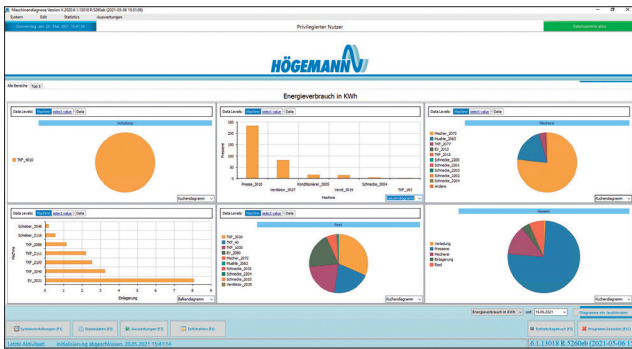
Maschinendiagnose Version V.2020.6.1.13018.R.5260eb (2021-05-06 15:01:08)

System Edit Statistics Auswertungen

Donnerstag, den 20. Mai 2021 15:41:14

Privilegierter Nutzer

Datenserver aktiv

HÖGEMANN

Alle Bereiche Top 5

Energieverbrauch in KWh

Data Levels: Machine select value Date

Verladung

TNP_9020

Kuchendiagramm

Data Levels: Machine select value Date

Prozent

Presse_2010 Verdichter_3037 Konditionierer_2005 Hartl_2018 Schneidie_2004 TNP_363

Machine

Data Levels: Machine select value Date

Maschine

Machine_2070
Mueller_2063
TNP_2077
EV_2002
TNP_2010
Schneidie_2005
Schneidie_2003
Schneidie_2002
Schneidie_2001
Schneidie_2004
Andere

Kuchendiagramm

Data Levels: Machine select value Date

Machine

Schleifer_2046
Schleifer_2105
TNP_2090
TNP_2103
TNP_2600
TNP_2020
EV_3002

Energieverbrauch

Balkendiagramm

Data Levels: Machine select value Date

Baal

TNP_9020
TNP_60
TNP_400
EV_2090
Machine_2013
Mueller_2063
Schneidie_2005
Schneidie_2006
Schneidie_2004
Verdichter_2005

Kuchendiagramm

Gesamt

Verladung
Pressemit
Mischerei
Befragerung
Baal

Kuchendiagramm

Energieverbrauch in KWh seit 19.05.2021 Diagramme neu berechnen

Systemeinstellungen (F1) Statistiken (F2) Auswertungen (F3) Optimierung (F4) Betriebsbereitschaft (F5) Programm beenden (F12)

Letzte Aktivität: Initialisierung abgeschlossen. 20.05.2021 15:41:14

.6.1.13018.R.5260eb (2021-05-06 1